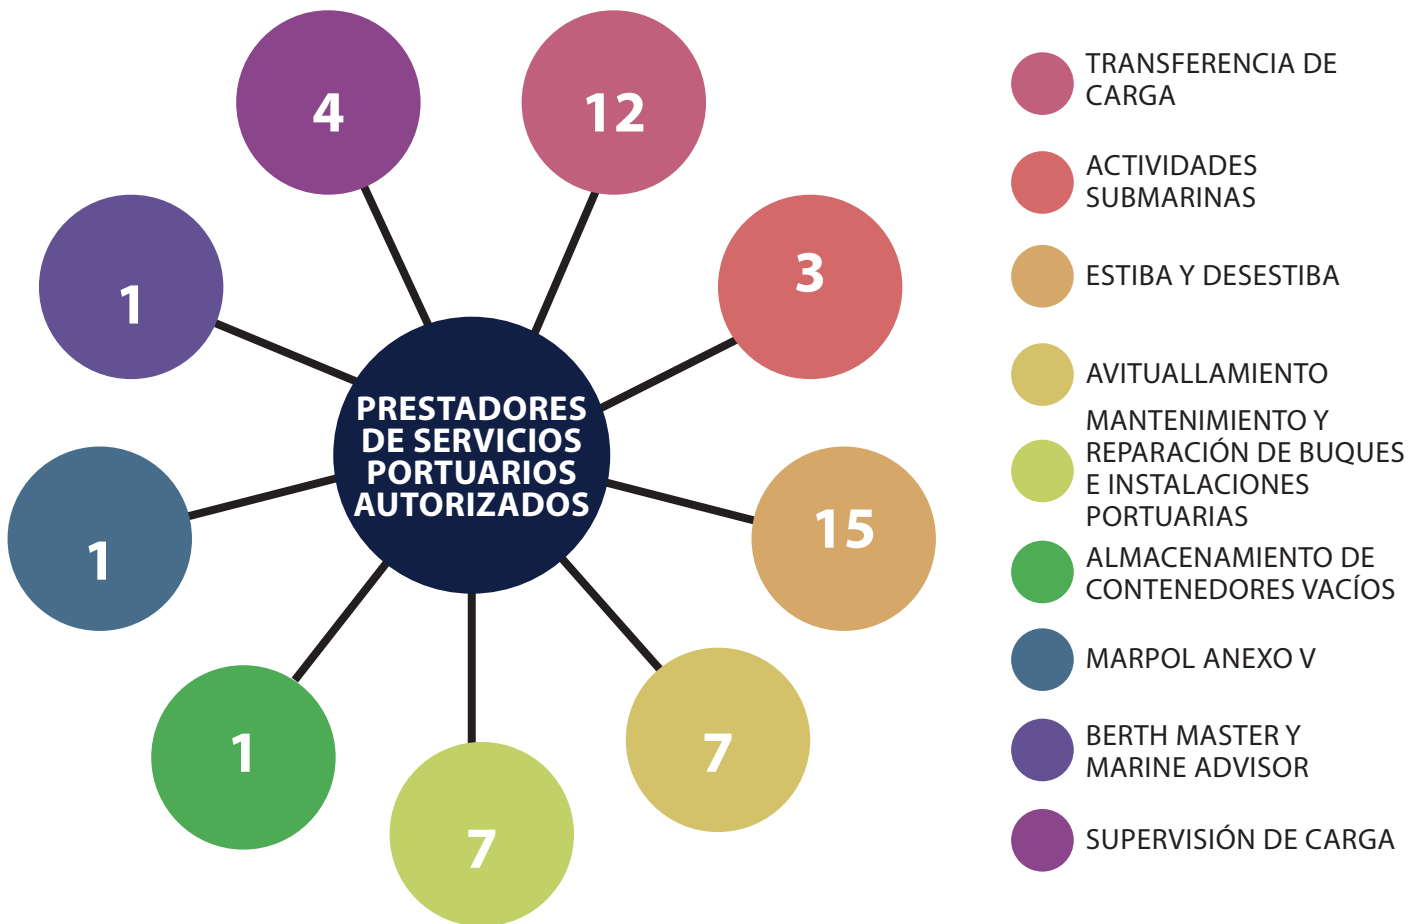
4

12

1

3

PRESTADORES DE SERVICIOS PORTUARIOS AUTORIZADOS

1

15

1

7

7

TRANSFERENCIA DE CARGA

ACTIVIDADES SUBMARINAS

ESTIBA Y DESESTIBA

AVITUALLAMIENTO

MANTENIMIENTO Y REPARACIÓN DE BUQUES E INSTALACIONES PORTUARIAS

ALMACENAMIENTO DE CONTENEDORES VACÍOS

MARPOL ANEXO V

BERTH MASTER Y MARINE ADVISOR

SUPERVISIÓN DE CARGA